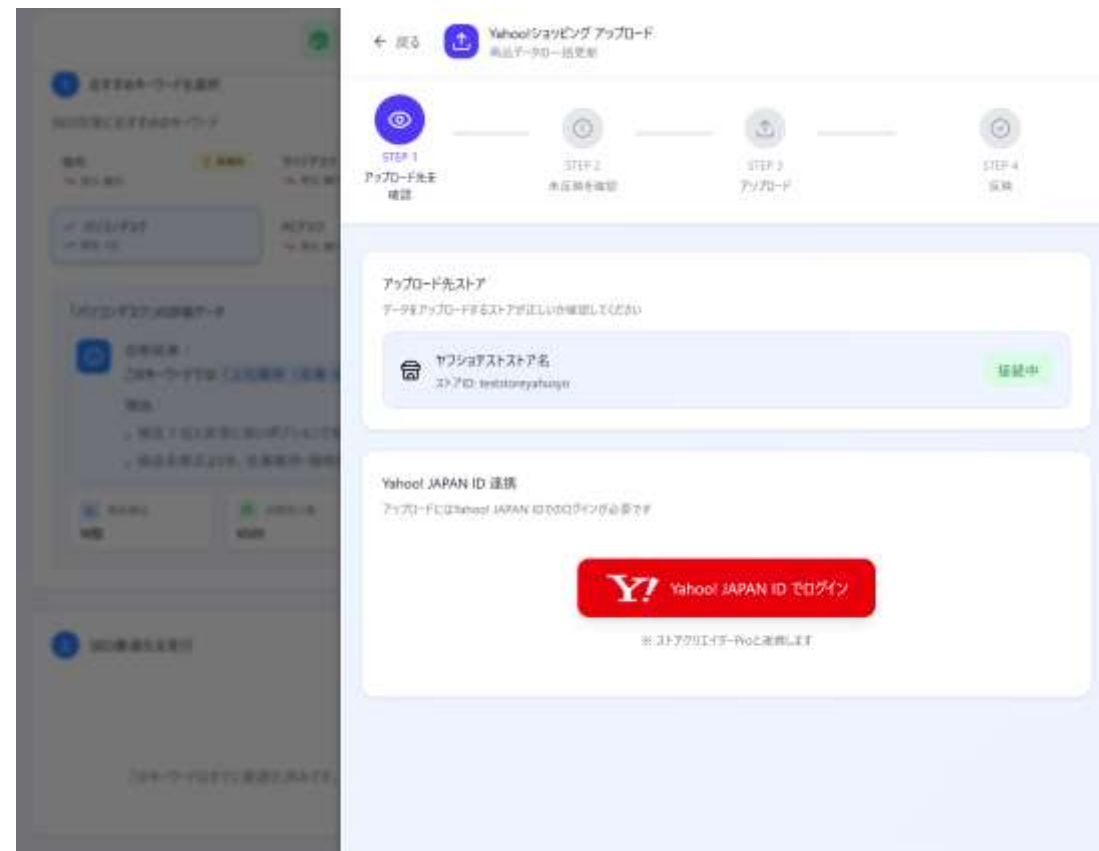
← 戻る

Yahoo!ショッピング アップロード
商品データ一括更新

STEP 1
アップロード先を確認

STEP 2
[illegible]

STEP 3
アップロード

STEP 4
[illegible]

アップロード先ストア
データをアップロードするストアが正しいか確認してください

ヤフショテストストア名
ストアID: teststoreyahuyo

接続中

Yahoo! JAPAN ID 連携
アップロードにはYahoo! JAPAN IDでのログインが必要です

Y! Yahoo! JAPAN ID でログイン

※ ストアクリエイターProと連携します